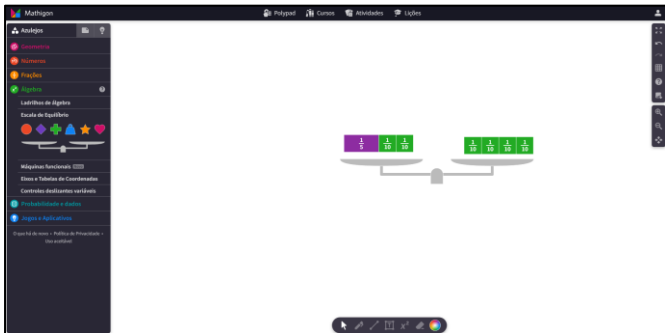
Mathigon

Polypad Cursos Atividades Lições

Azulejos

Geometria

Números

Frações

Álgebra

Ladrilhos de Álgebra

Escala de Equilíbrio

Máquinas funcionais

Eixos e Tabelas de Coordenadas

Controles deslizantes variáveis

Probabilidade e dados

Jogos e Aplicativos

O que há de novo • Política de Privacidade • Uso aceitável

$\frac{1}{5}$ $\frac{1}{10}$ $\frac{1}{10}$

$\frac{1}{10}$ $\frac{1}{10}$ $\frac{1}{10}$ $\frac{1}{10}$